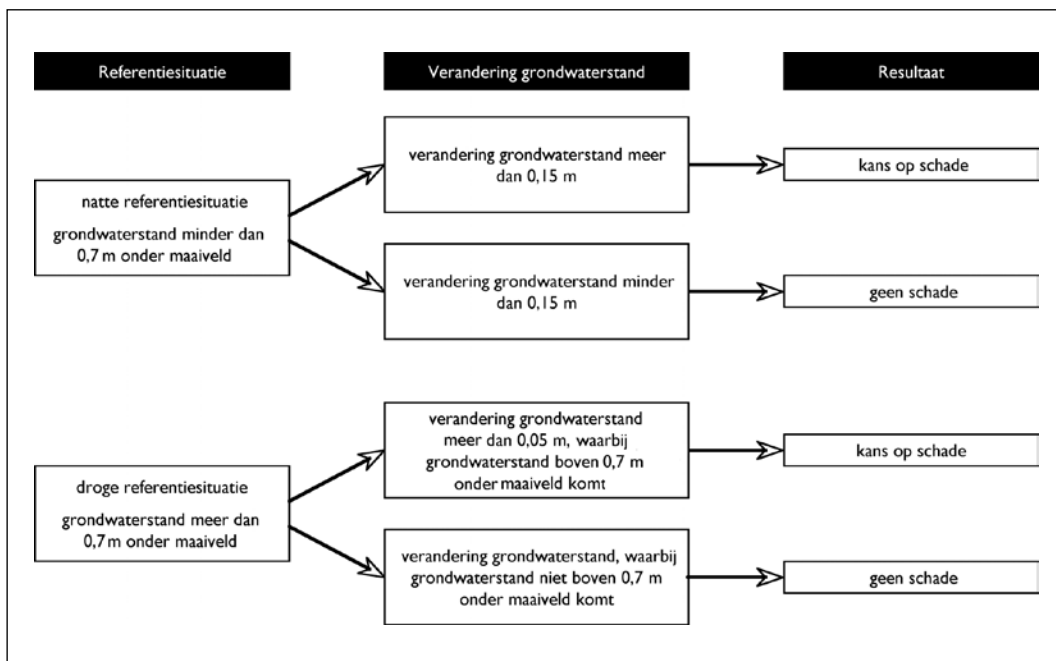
Referentiesituatie

Verandering grondwaterstand

Resultaat

natte referentiesituatie

grondwaterstand minder dan 0,7 m onder maaiveld

verandering grondwaterstand meer dan 0,15 m

kans op schade

verandering grondwaterstand minder dan 0,15 m

geen schade

droge referentiesituatie

grondwaterstand meer dan 0,7 m onder maaiveld

verandering grondwaterstand meer dan 0,05 m, waarbij grondwaterstand boven 0,7 m onder maaiveld komt

kans op schade

verandering grondwaterstand, waarbij grondwaterstand niet boven 0,7 m onder maaiveld komt

geen schade